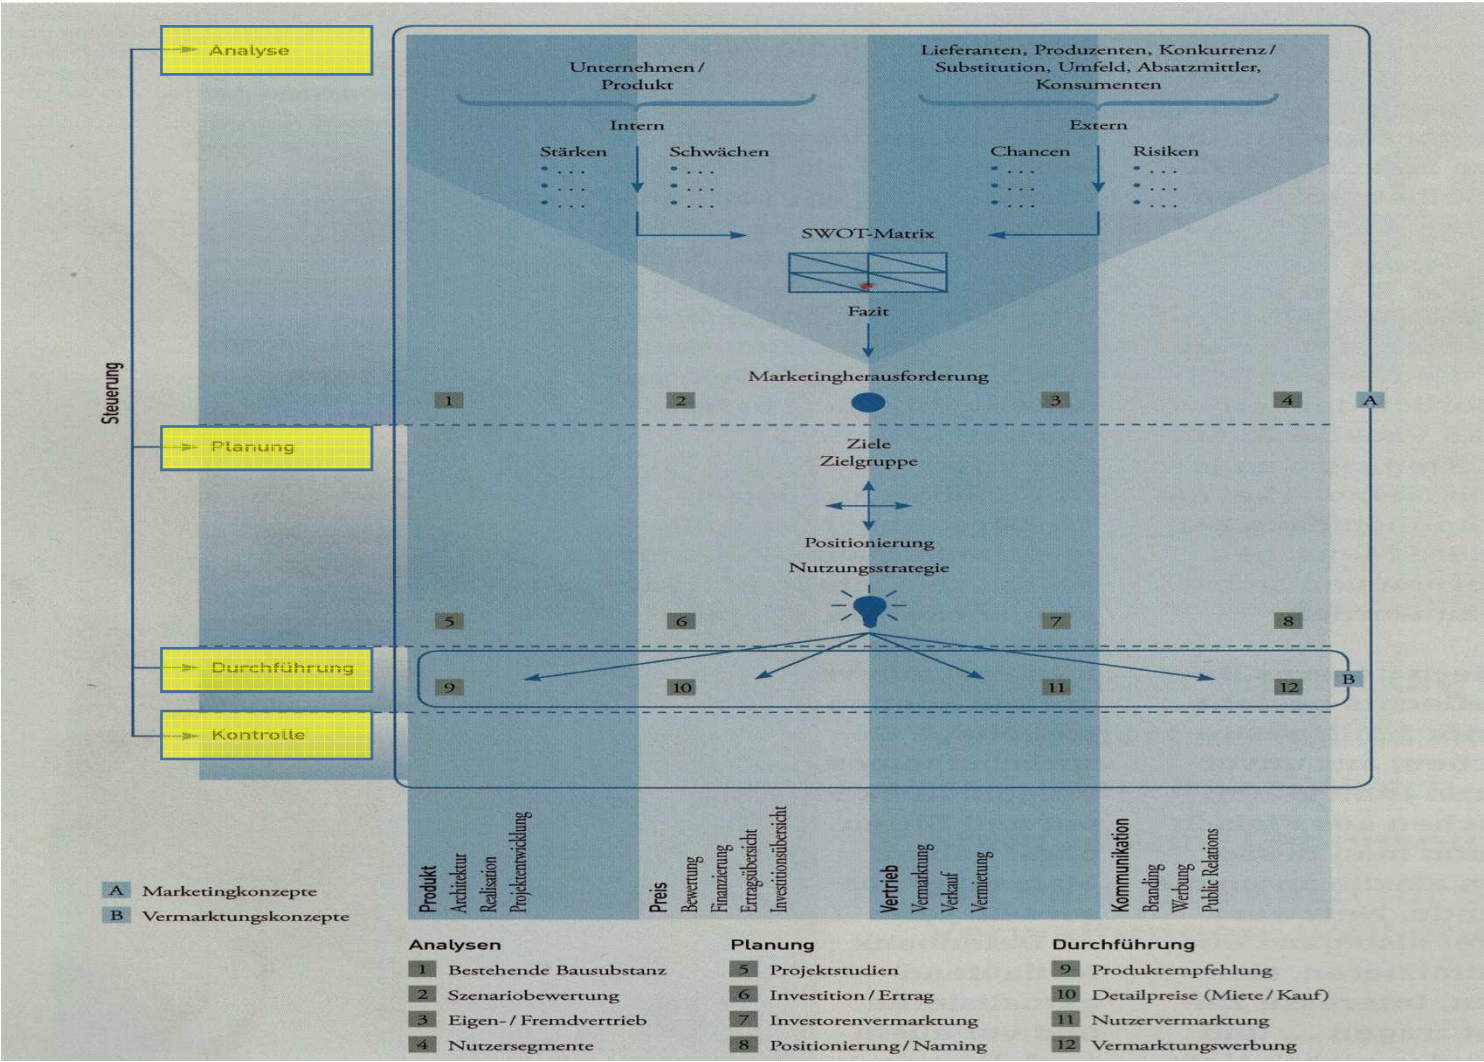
Analyse

Planung

Durchführung

Kontrolle

Steuerung

Unternehmen / Produkt

Lieferanten, Produzenten, Konkurrenz / Substitution, Umfeld, Absatzmittler, Konsumenten

Intern

Extern

Stärken
• ...
• ...
• ...

Schwächen
• ...
• ...
• ...

Chancen
• ...
• ...
• ...

Risiken
• ...
• ...
• ...

SWOT-Matrix

Fazit

Marketingherausforderung

1 2 3 4

A

Ziele
Zielgruppe

Positionierung
Nutzungsstrategie

5 6 7 8

9 10 11 12

B

Produkt Architektur Realisation Projektentwicklung

Preis Bewertung Finanzierung Ertragsübersicht Investitionsübersicht

Vertrieb Vermarktung Verkauf Vermietung

Kommunikation Branding Werbung Public Relations

A Marketingkonzepte
B Vermarktungskonzepte

Analysen
1 Bestehende Bausubstanz
2 Szenariobewertung
3 Eigen- / Fremdvertrieb
4 Nutzersegmente

Planung
5 Projektstudien
6 Investition / Ertrag
7 Investorenvermarktung
8 Positionierung / Naming

Durchführung
9 Produktempfehlung
10 Detailpreise (Miete / Kauf)
11 Nutzervermarktung
12 Vermarktungswerbung